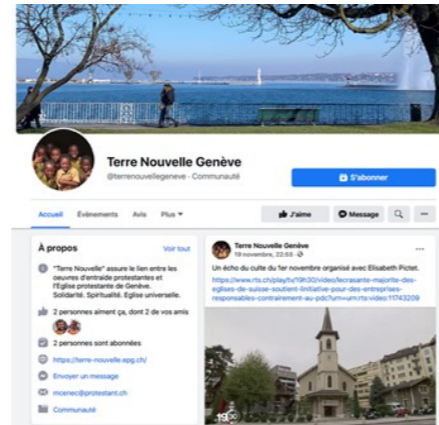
Terre Nouvelle Genève
@terrenouvellegeneve · Communauté

S'abonner

Accueil Événements Avis Plus ▾

J'aime Message

À propos
Voir tout

"Terre Nouvelle" assure le lien entre les oeuvres d'entraide protestantes et l'Eglise protestante de Genève. Solidarité. Spiritualité. Eglise universelle.

2 personnes aiment ça, dont 2 de vos amis

2 personnes sont abonnées

https://terre-nouvelle.epg.ch/

Envoyer un message

mcenec@protestant.ch

Communauté

Terre Nouvelle Genève
19 novembre, 22:59 ·

Un écho du culte du 1er novembre organisé avec Elisabeth Pictet.

https://www.rts.ch/play/tv/19h30/video/ecrasante-majorite-des-eglises-de-suisse-soutient-linitiative-pour-des-entreprises-responsables-contrairement-au-pdc?urn=urn:rts:video:11743209